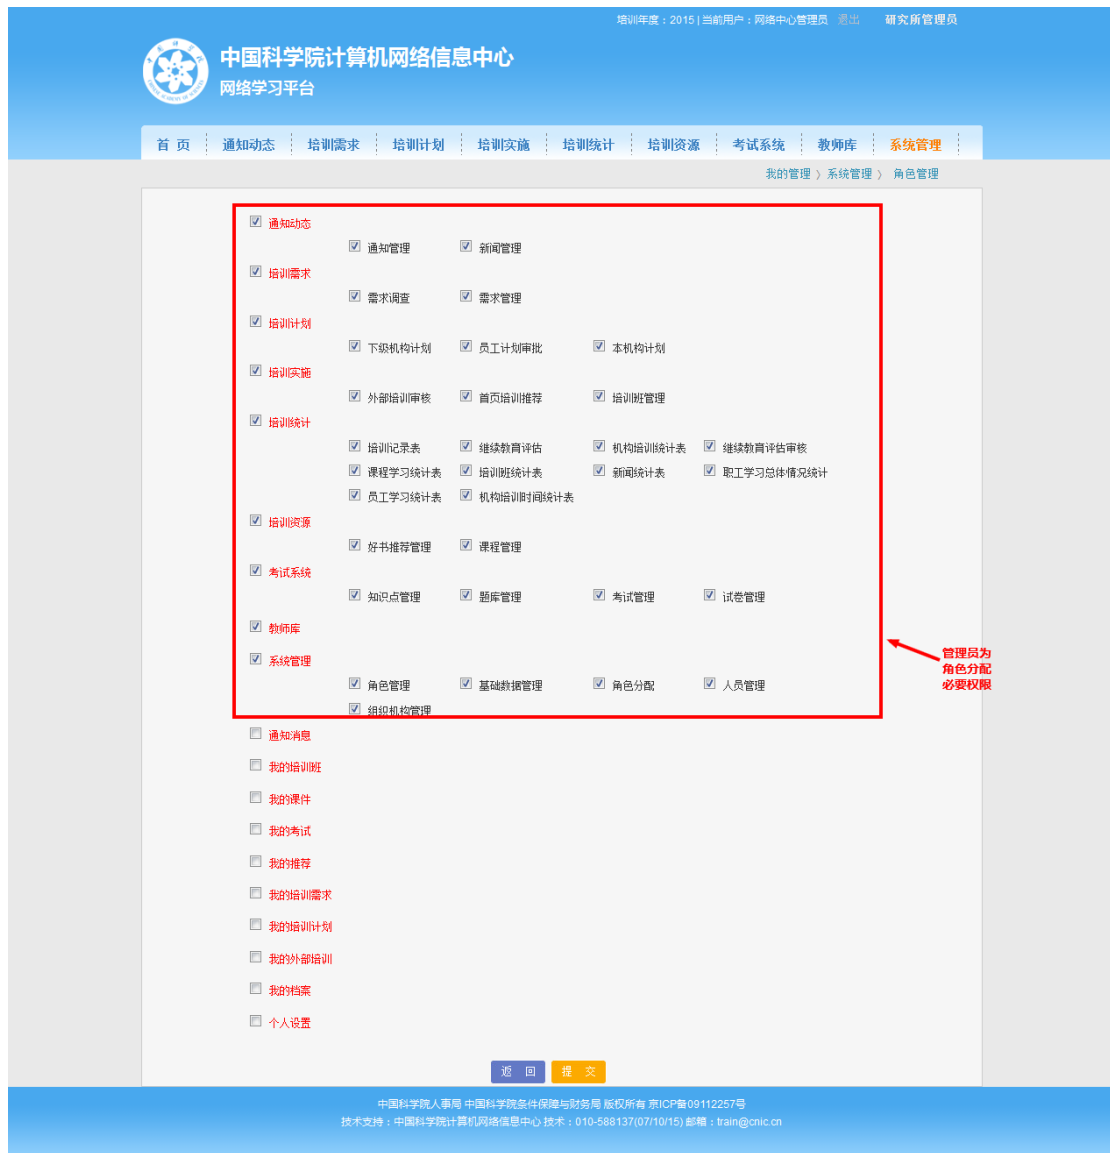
培训年度：2015 | 当前用户：网络中心管理员 退出 研究所管理员

中国科学院计算机网络信息中心
网络学习平台

首 页 | 通知动态 | 培训需求 | 培训计划 | 培训实施 | 培训统计 | 培训资源 | 考试系统 | 教师库 | 系统管理

我的管理 〉 系统管理 〉 角色管理

通知动态
通知管理 新闻管理
培训需求
需求调查 需求管理
培训计划
下级机构计划 员工计划审批 本机构计划
培训实施
外部培训审核 首页培训推荐 培训班管理
培训统计
培训记录表 继续教育评估 机构培训统计表 继续教育评估审核
课程学习统计表 培训班统计表 新闻统计表 职工学习总体情况统计
员工学习统计表 机构培训时间统计表
培训资源
好书推荐管理 课程管理
考试系统
知识点管理 题库管理 考试管理 试卷管理
教师库
系统管理
角色管理 基础数据管理 角色分配 人员管理
组织机构管理

管理员为角色分配必要权限

通知消息
我的培训班
我的课件
我的考试
我的推荐
我的培训需求
我的培训计划
我的外部培训
我的档案
个人设置

返 回 提 交

中国科学院人事局 中国科学院条件保障与财务局 版权所有 京ICP备09112257号
技术支持：中国科学院计算机网络信息中心 技术：010-588137(07/10/15) 邮箱：train@cnic.cn